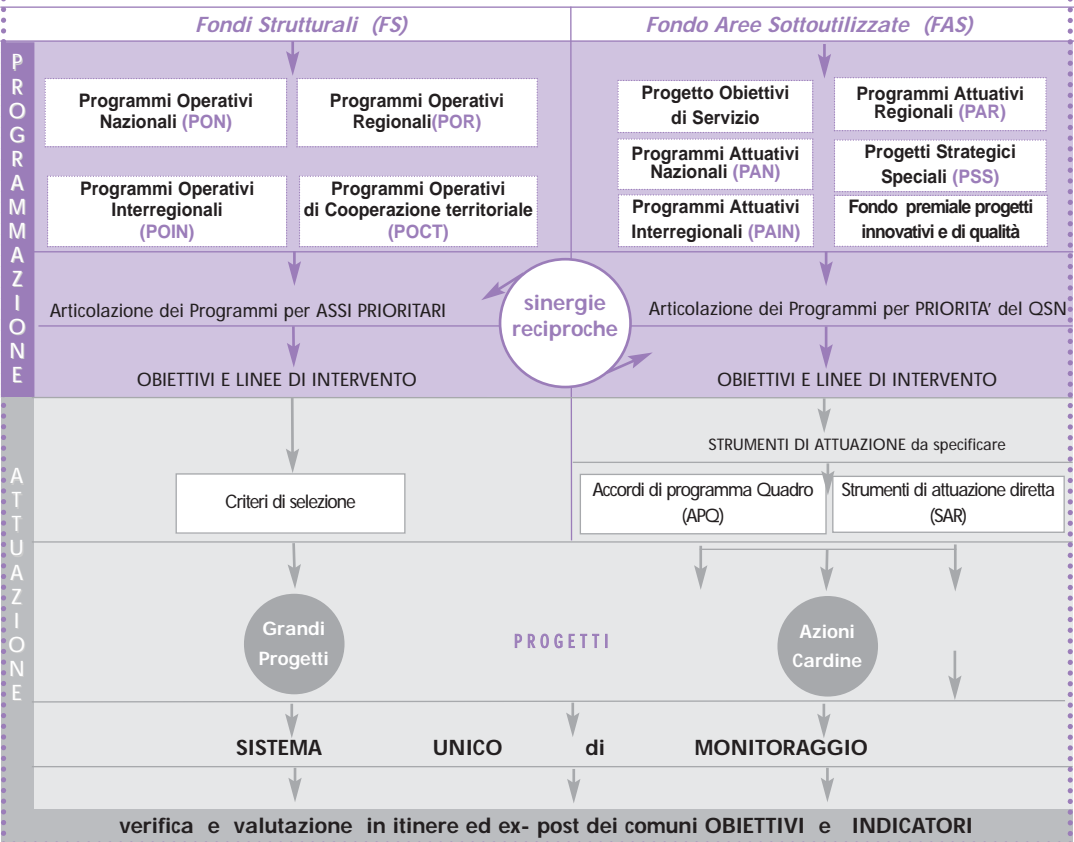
Fondi Strutturali (FS)

Fondo Aree Sottoutilizzate (FAS)

PROGRAMMAZIONE

Programmi Operativi Nazionali (PON)

Programmi Operativi Regionali(POR)

Programmi Operativi Interregionali (POIN)

Programmi Operativi di Cooperazione territoriale (POCT)

Progetto Obiettivi di Servizio

Programmi Attuativi Regionali (PAR)

Programmi Attuativi Nazionali (PAN)

Progetti Strategici Speciali (PSS)

Programmi Attuativi Interregionali (PAIN)

Fondo premiale progetti innovativi e di qualità

Articolazione dei Programmi per ASSI PRIORITARI

sinergie reciproche

Articolazione dei Programmi per PRIORITA' del QSN

OBIETTIVI E LINEE DI INTERVENTO

OBIETTIVI E LINEE DI INTERVENTO

ATTUAZIONE

STRUMENTI DI ATTUAZIONE da specificare

Criteri di selezione

Accordi di programma Quadro (APQ)

Strumenti di attuazione diretta (SAR)

Grandi Progetti

PROGETTI

Azioni Cardine

SISTEMA UNICO di MONITORAGGIO

verifica e valutazione in itinere ed ex- post dei comuni OBIETTIVI e INDICATORI